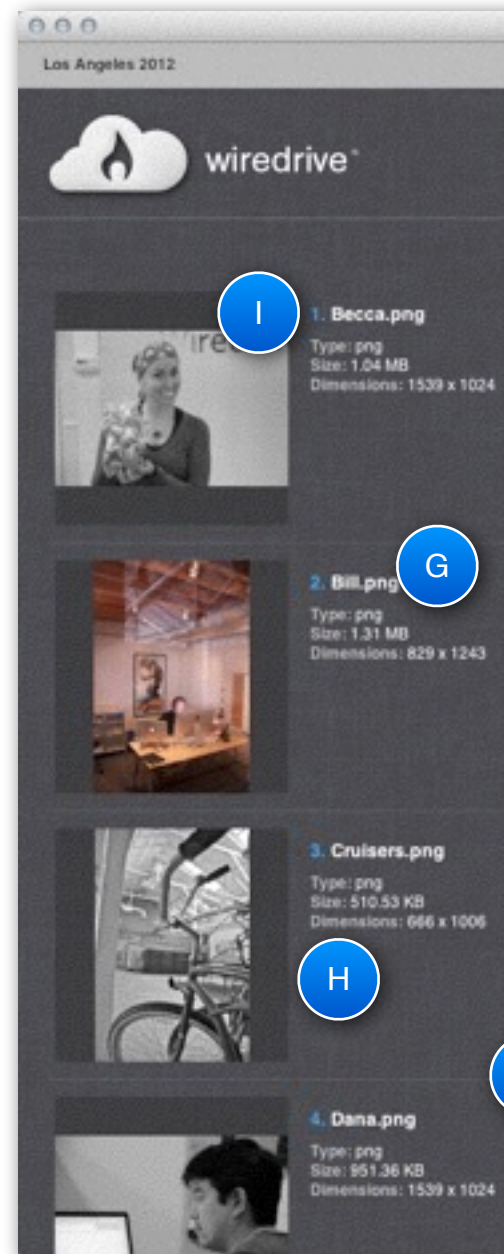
Los Angeles 2012

wiredrive

I

1. Becca.png
Type: png
Size: 1.04 MB
Dimensions: 1539 x 1024

G

2. Bill.png
Type: png
Size: 1.31 MB
Dimensions: 829 x 1243

3. Cruisers.png
Type: png
Size: 510.53 KB
Dimensions: 666 x 1006

H

4. Dana.png
Type: png
Size: 951.36 KB
Dimensions: 1539 x 1024